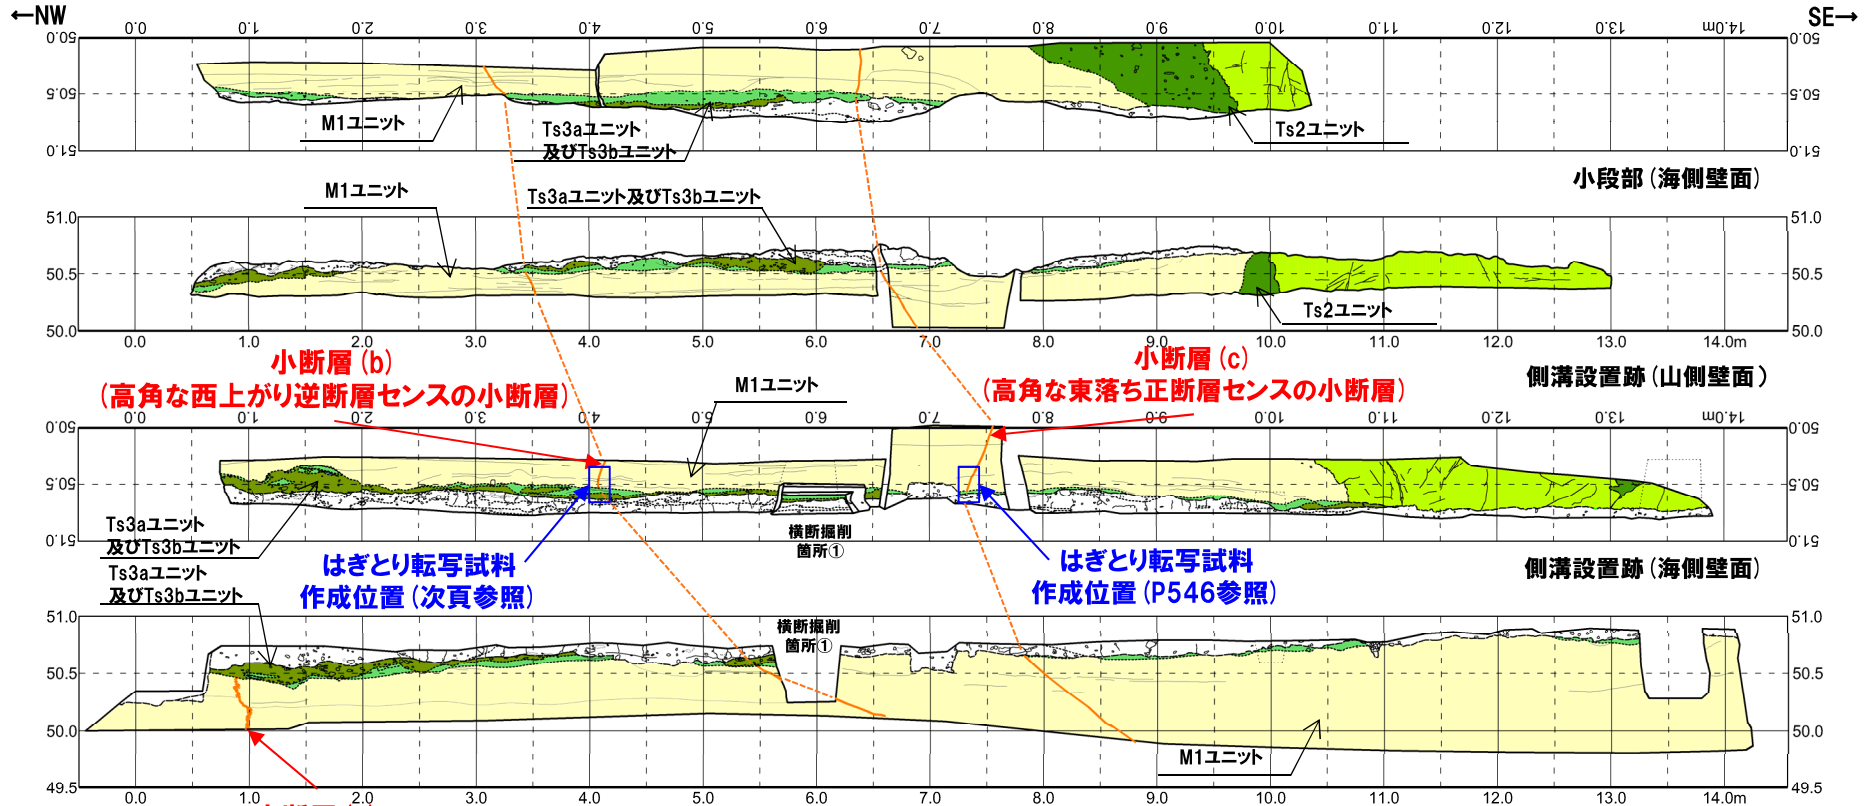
←NW

SE→

0.0 1.0 2.0 3.0 4.0 5.0 6.0 7.0 8.0 9.0 10.0 11.0 12.0 13.0 14.0m

50.0 50.5 51.0

M1ユニット

Ts3aユニット及びTs3bユニット

Ts2ユニット

小段部（海側壁面）

51.0 50.5 50.0

M1ユニット

Ts3aユニット及びTs3bユニット

Ts2ユニット

0.0 1.0 2.0 3.0 4.0 5.0 6.0 7.0 8.0 9.0 10.0 11.0 12.0 13.0 14.0m

側溝設置跡（山側壁面）

小断層（b）
（高角な西上がり逆断層センスの小断層）

M1ユニット

小断層（c）
（高角な東落ち正断層センスの小断層）

0.0 1.0 2.0 3.0 4.0 5.0 6.0 7.0 8.0 9.0 10.0 11.0 12.0 13.0 14.0m

50.0 50.5 51.0

Ts3aユニット及びTs3bユニット

横断掘削箇所①

はぎとり転写試料作成位置（次頁参照）

はぎとり転写試料作成位置（P546参照）

側溝設置跡（海側壁面）

Ts3aユニット及びTs3bユニット

横断掘削箇所①

51.0 50.5 50.0 49.5

M1ユニット

0.0 1.0 2.0 3.0 4.0 5.0 6.0 7.0 8.0 9.0 10.0 11.0 12.0 13.0 14.0m